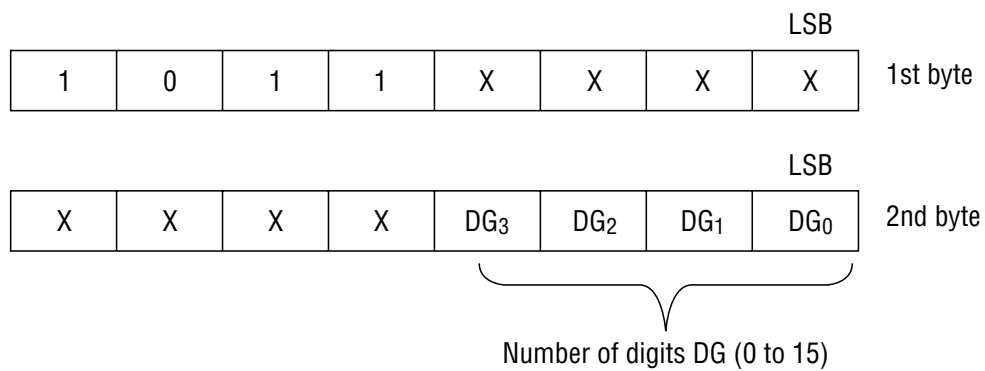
LSB

| 1 | 0 | 1 | 1 | X | X | X | X |
|---|---|---|---|---|---|---|---|

1st byte

LSB

| X | X | X | X | $DG_3$ | $DG_2$ | $DG_1$ | $DG_0$ |
|---|---|---|---|---|---|---|---|

2nd byte

Number of digits DG (0 to 15)